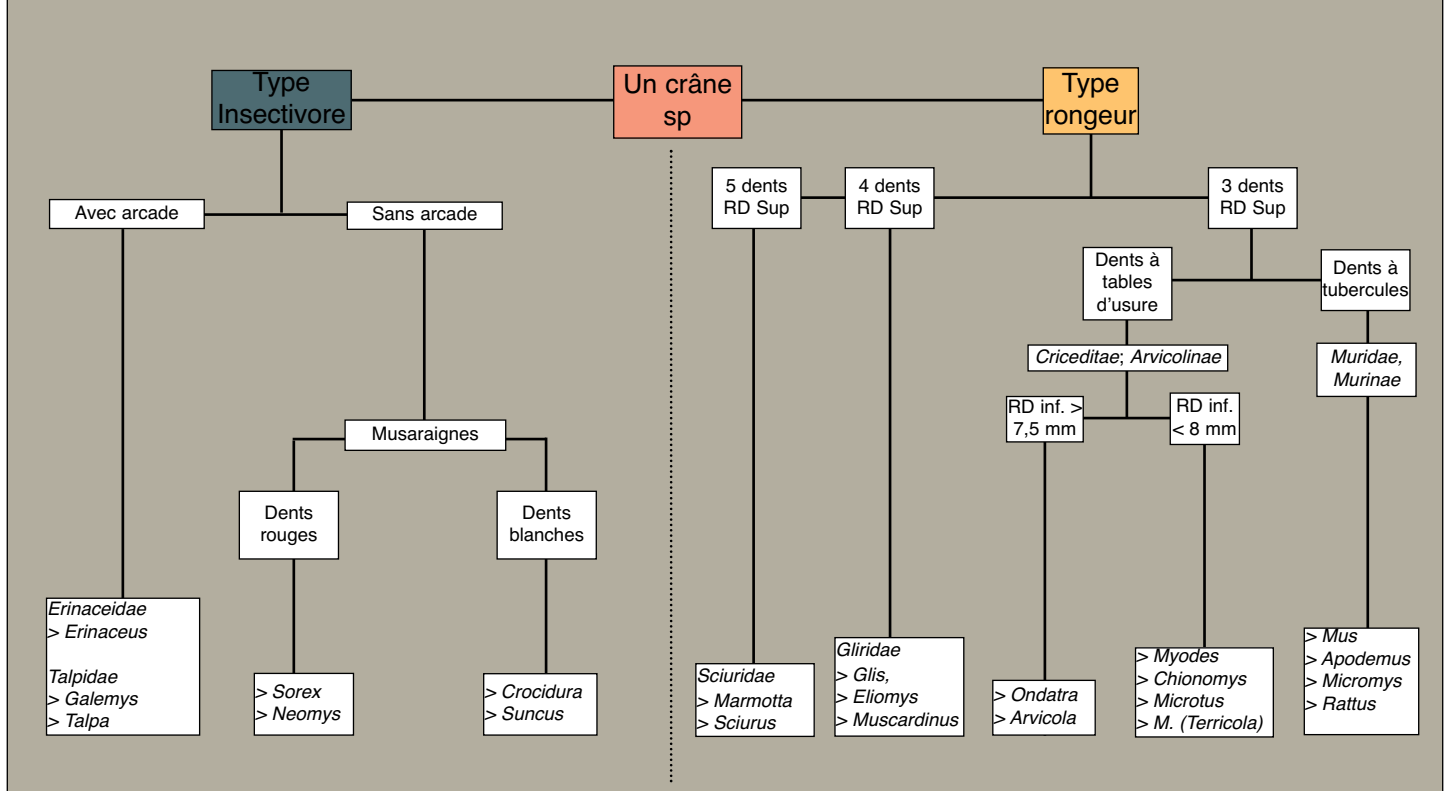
Type Insectivore

Un crâne sp

Type rongeur

Avec arcade

Sans arcade

Musaraignes

Dents rouges

Dents blanches

Erinaceidae
> Erinaceus

Talpidae
> Galemys
> Talpa

> Sorex
> Neomys

> Crocidura
> Suncus

5 dents RD Sup

4 dents RD Sup

3 dents RD Sup

Dents à tables d'usure

Dents à tubercules

Criceditae; Arvicolinae

Muridae, Murinae

RD inf. > 7,5 mm

RD inf. < 8 mm

Sciuridae
> Marmotta
> Sciurus

Gliridae
> Glis,
> Eliomys
> Muscardinus

> Ondatra
> Arvicola

> Myodes
> Chionomys
> Microtus
> M. (Terricola)

> Mus
> Apodemus
> Micromys
> Rattus